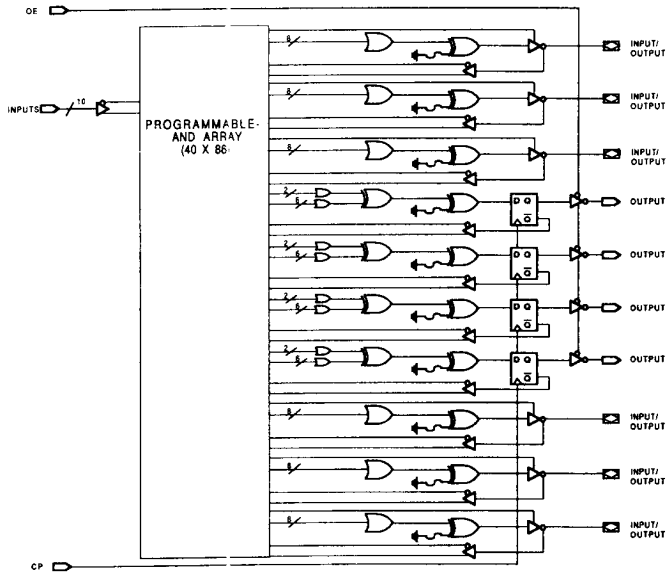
OE

INPUTS

10

PROGRAMMABLE-AND ARRAY (40 X 86)

8

INPUT/ OUTPUT

8

INPUT/ OUTPUT

8

INPUT/ OUTPUT

2

6

D Q

$\overline{Q}$

OUTPUT

2

6

D Q

$\overline{Q}$

OUTPUT

2

6

D Q

$\overline{Q}$

OUTPUT

2

6

D Q

$\overline{Q}$

OUTPUT

8

INPUT/ OUTPUT

8

INPUT/ OUTPUT

8

INPUT/ OUTPUT

CP